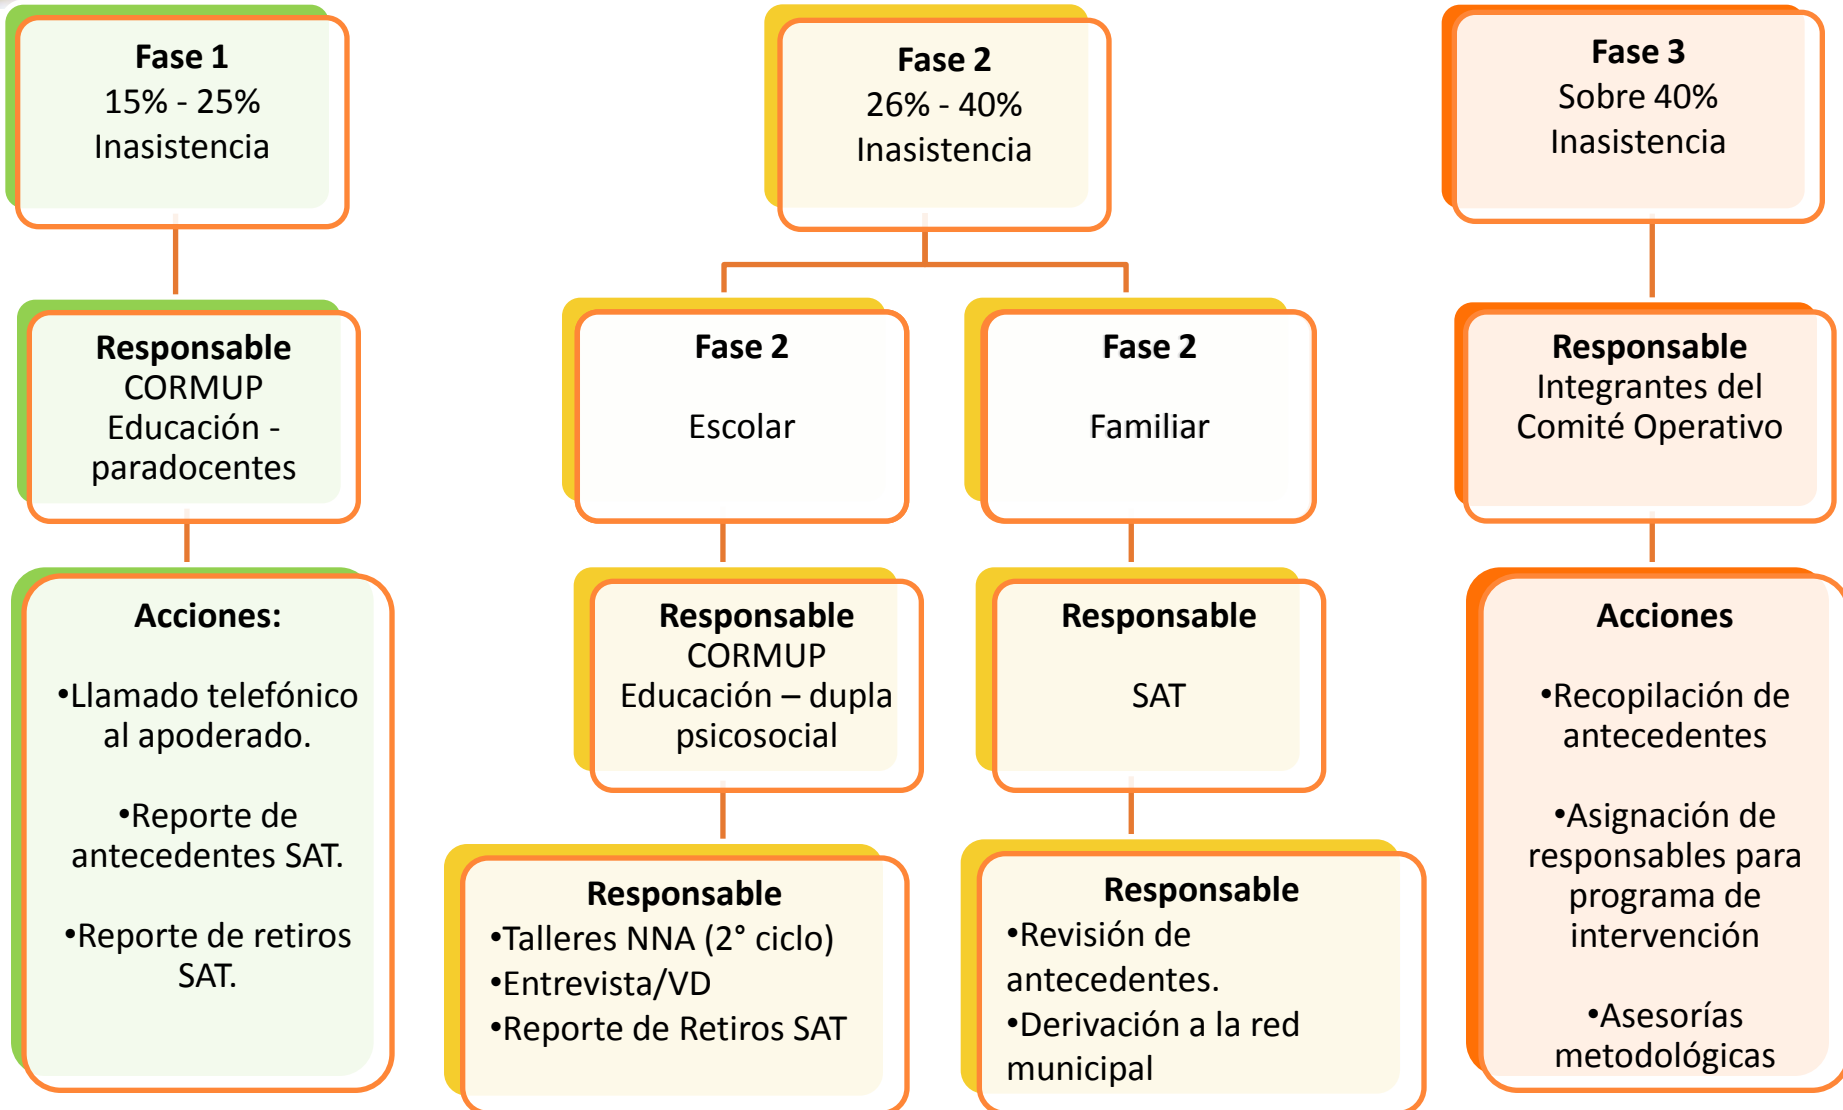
**Fase 1**
15% - 25%
Inasistencia

**Responsable**
CORMUP
Educación - paradocentes

**Acciones:**

•Llamado telefónico al apoderado.

•Reporte de antecedentes SAT.

•Reporte de retiros SAT.

**Fase 2**
26% - 40%
Inasistencia

**Fase 2**

Escolar

**Responsable**
CORMUP
Educación – dupla psicosocial

**Responsable**
•Talleres NNA (2° ciclo)
•Entrevista/VD
•Reporte de Retiros SAT

**Fase 2**

Familiar

**Responsable**

SAT

**Responsable**
•Revisión de antecedentes.
•Derivación a la red municipal

**Fase 3**
Sobre 40%
Inasistencia

**Responsable**
Integrantes del Comité Operativo

**Acciones**

•Recopilación de antecedentes

•Asignación de responsables para programa de intervención

•Asesorías metodológicas